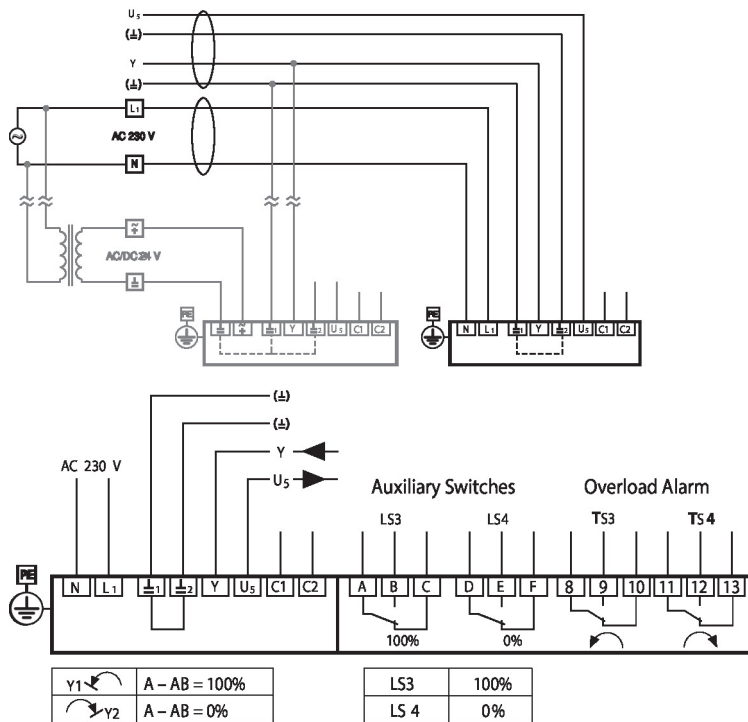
$U_5$
(⊥)
Y
(⊥)
$L_1$
AC 230 V
N
AC/DC 24 V
PE
⊥ ~ ⊥ Y ⊥ $U_5$ C1 C2
PE
N $L_1$ $⊥_1$ Y $⊥_2$ $U_5$ C1 C2

(⊥)
(⊥)
Y
$U_5$
AC 230 V
Auxiliary Switches
Overload Alarm
LS3
LS4
TS3
TS 4
PE
N $L_1$ $⊥_1$ $⊥_2$ Y $U_5$ C1 C2
A B C
D E F
8 9 10 11 12 13
100%
0%

| Y1 | A – AB = 100% |
|---|---|
| Y2 | A – AB = 0% |

| LS3 | 100% |
|---|---|
| LS 4 | 0% |